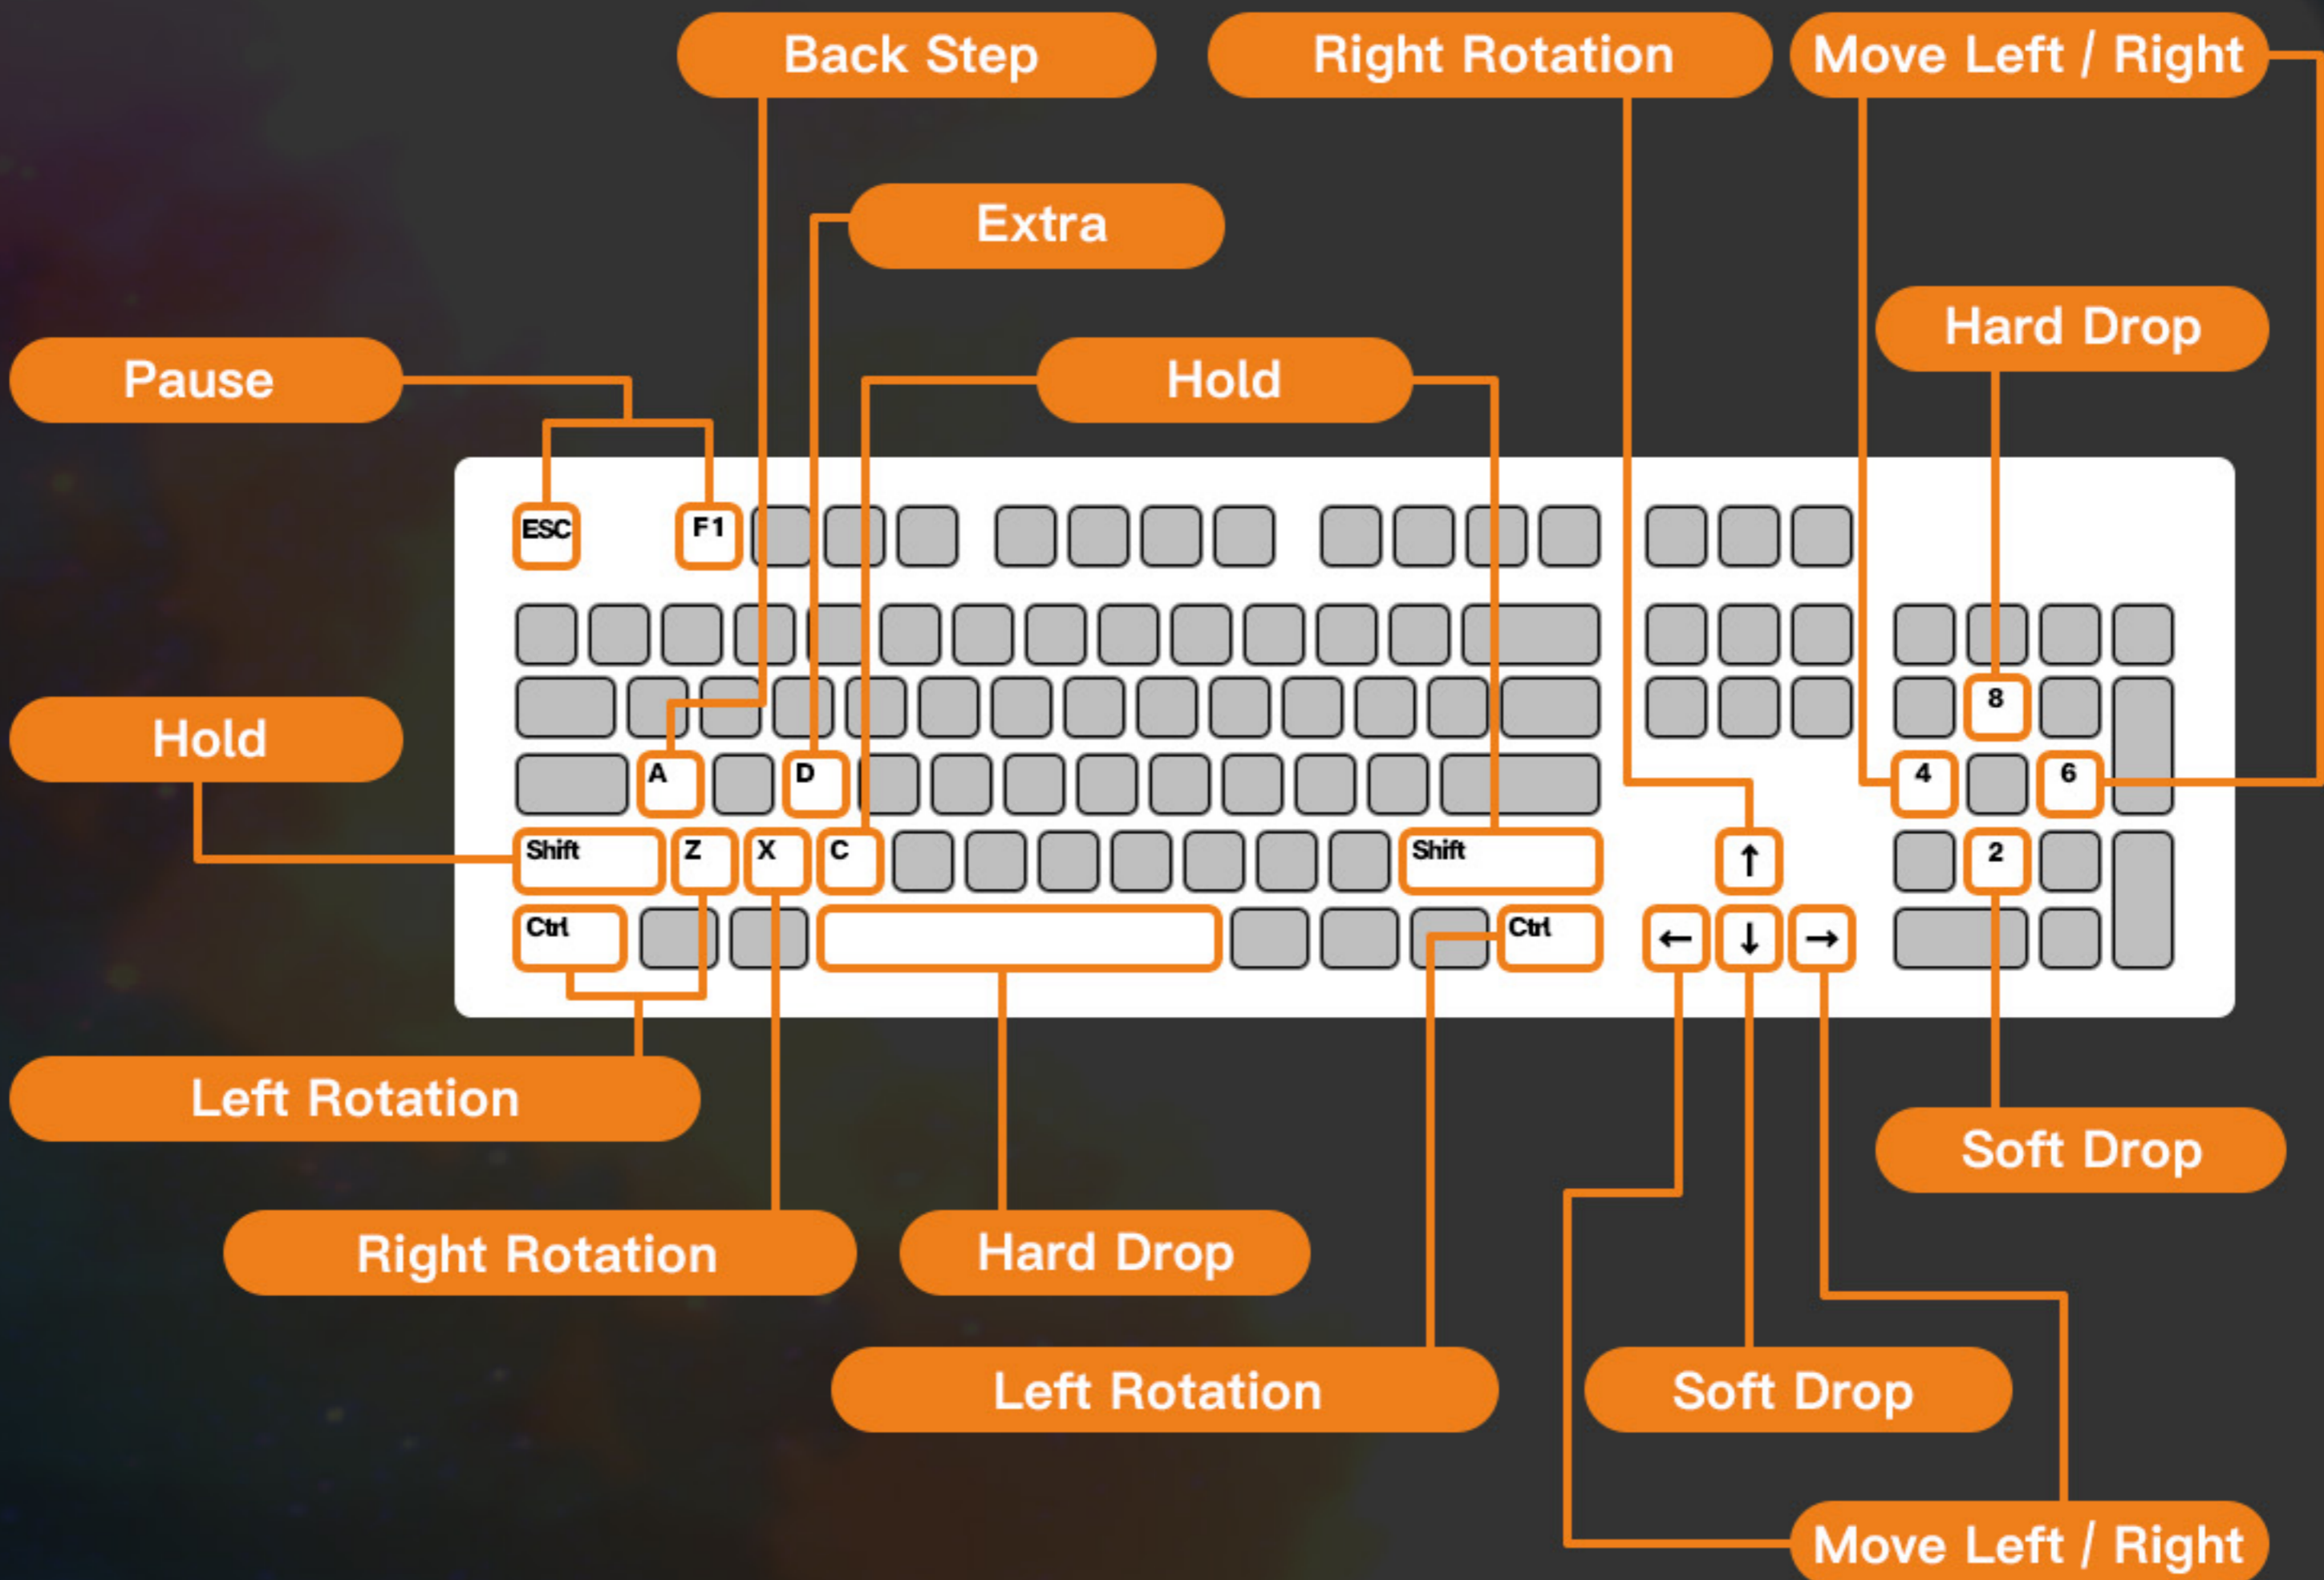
Back Step

Right Rotation

Move Left / Right

Extra

Hard Drop

Pause

Hold

ESC

F1

8

Hold

A

D

4

6

Shift

Z

X

C

Shift

↑

2

Ctrl

Ctrl

←

↓

→

Left Rotation

Soft Drop

Right Rotation

Hard Drop

Left Rotation

Soft Drop

Move Left / Right